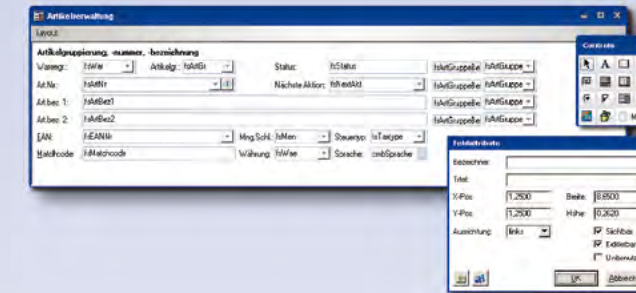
Artikelverwaltung

Layout

Artikelgruppierung, -nummer, -bezeichnung

Wareng.: fsWar

Artikelgr.: fsArtGr

Status: fsStatus

fsArtGruppeBe fsArtGruppe

Art.Nr.: fsArtNr

Nächste Aktion: fsNextAkt

fsArtGruppeBe fsArtGruppe

Art.bez 1: fsArtBez1

fsArtGruppeBe fsArtGruppe

Art.bez 2: fsArtBez2

fsArtGruppeBe fsArtGruppe

EAN: fsEANNr

Mng.Schl.: fsMen

Steuertyp: fsTaxtype

Matchcode: fsMatchcode

Währung: fsWae

Sprache: cmbSprache

Controls

A

Feldattribute

Bezeichner:

Titel:

X-Pos: 1,2500

Breite: 8,6500

Y-Pos: 1,2500

Höhe: 0,2620

Ausrichtung: links

Sichtbar

Editierbar

Unterstr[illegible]

OK

Abbrech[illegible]